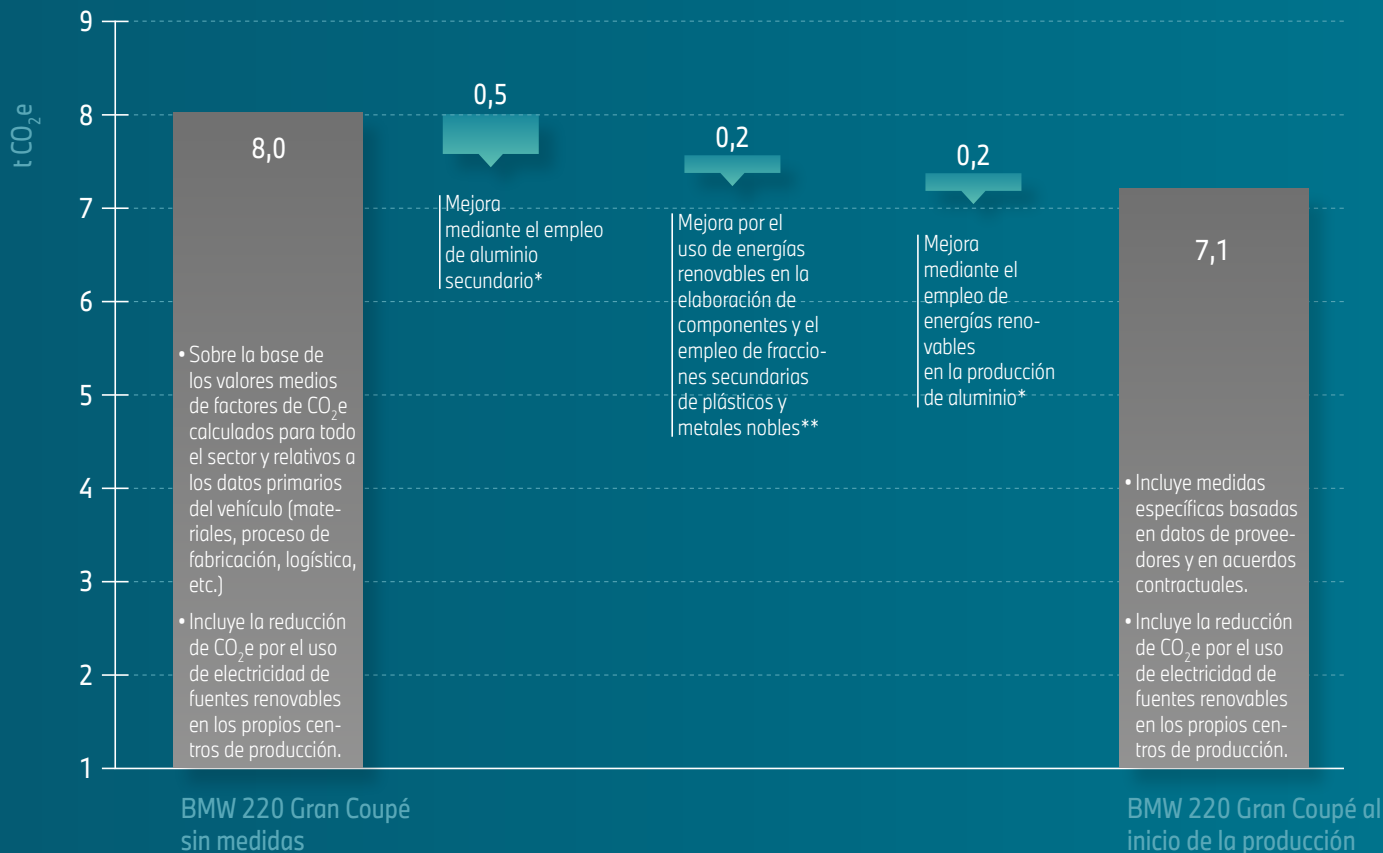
t $CO_2e$

9

8

7

6

5

4

3

2

1

8,0

• Sobre la base de los valores medios de factores de $CO_2e$ calculados para todo el sector y relativos a los datos primarios del vehículo (materiales, proceso de fabricación, logística, etc.)

• Incluye la reducción de $CO_2e$ por el uso de electricidad de fuentes renovables en los propios centros de producción.

0,5

Mejora mediante el empleo de aluminio secundario*

0,2

Mejora por el uso de energías renovables en la elaboración de componentes y el empleo de fracciones secundarias de plásticos y metales nobles**

0,2

Mejora mediante el empleo de energías renovables en la producción de aluminio*

7,1

• Incluye medidas específicas basadas en datos de proveedores y en acuerdos contractuales.

• Incluye la reducción de $CO_2e$ por el uso de electricidad de fuentes renovables en los propios centros de producción.

BMW 220 Gran Coupé sin medidas

BMW 220 Gran Coupé al inicio de la producción